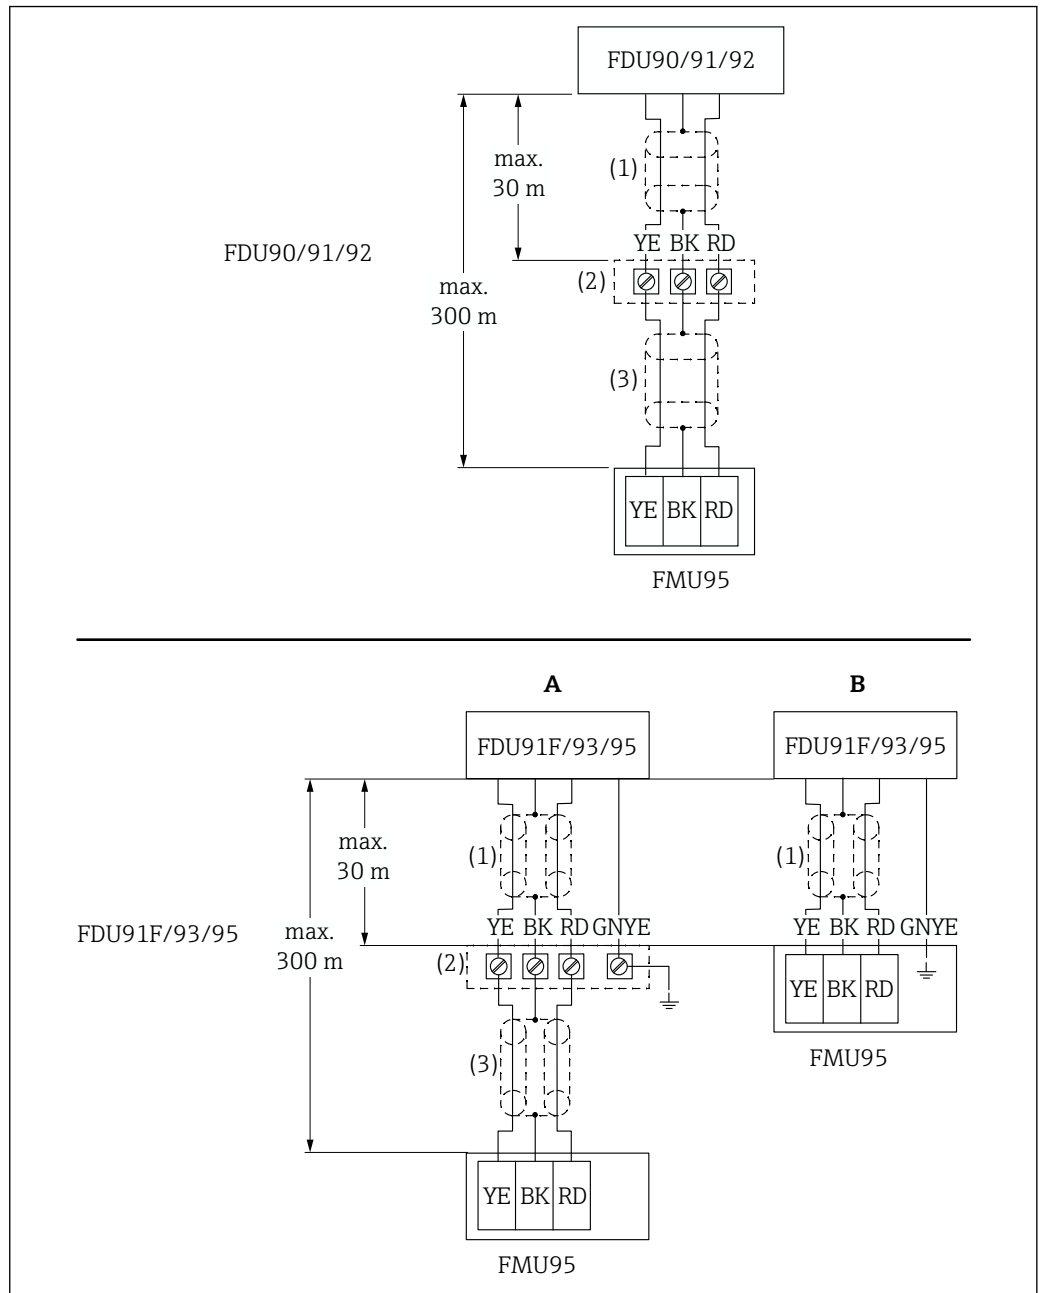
FDU90/91/92

max.
30 m

(1)

YE BK RD

FDU90/91/92

max.
300 m

(2)

(3)

YE BK RD

FMU95

A

B

FDU91F/93/95

FDU91F/93/95

max.
30 m

(1)

(1)

YE BK RD GNYE

YE BK RD GNYE

FDU91F/93/95

max.
300 m

(2)

YE BK RD

FMU95

(3)

YE BK RD

FMU95